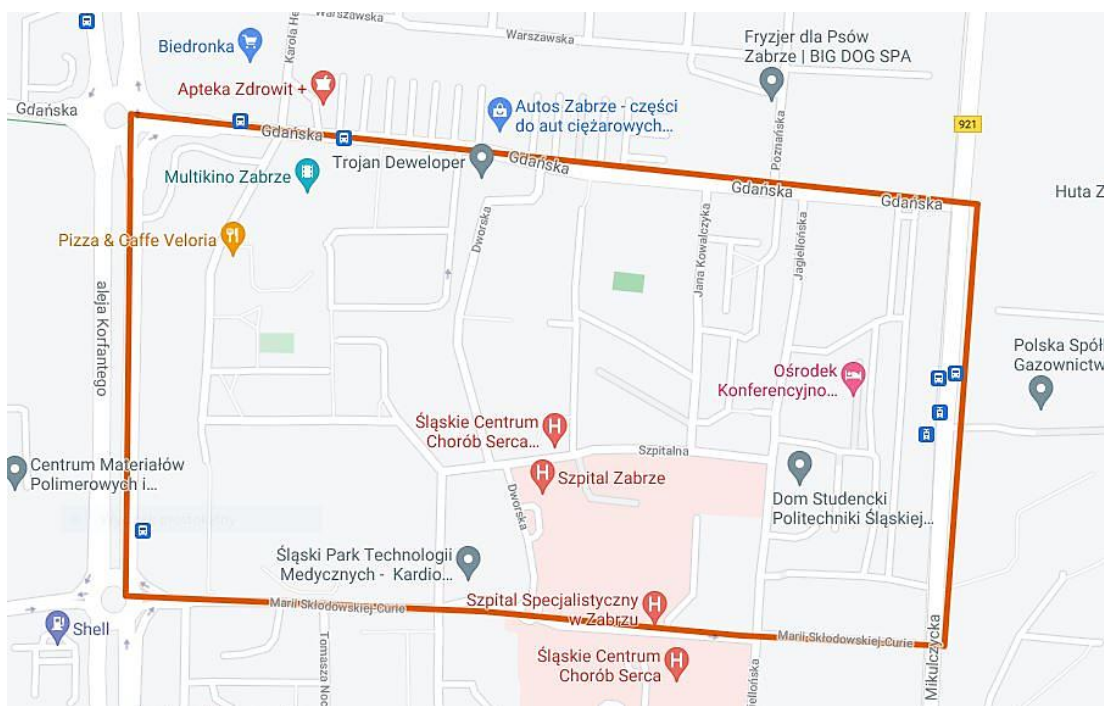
Warszawska
Warszawska
Biedronka
Karola He
Fryzjer dla Psów Zabrze | BIG DOG SPA
Apteka Zdrowit +
Gdańska
Autos Zabrze - części do aut ciężarowych...
921
Gdańska
Trojan Deweloper
Gdańska
Poznańska
Multikino Zabrze
Gdańska
Gdańska
Huta Z
Pizza & Caffe Veloria
Dworska
Jana Kowalczyka
Jagiellońska
aleja Korfantego
Polska Spół Gazownictw
Ośrodek Konferencyjno...
Śląskie Centrum Chorób Serca...
Szpitalna
Centrum Materiałów Polimerowych i...
Szpital Zabrze
Dom Studencki Politechniki Śląskiej...
Dworska
Śląski Park Technologii Medycznych - Kardio...
Marii Skłodowskiej-Curie
Szpital Specjalistyczny w Zabrzu
Shell
Tomasza Noc
Marii Skłodowskiej-Curie
Mikulczycka
Śląskie Centrum Chorób Serca
Jagiellońska